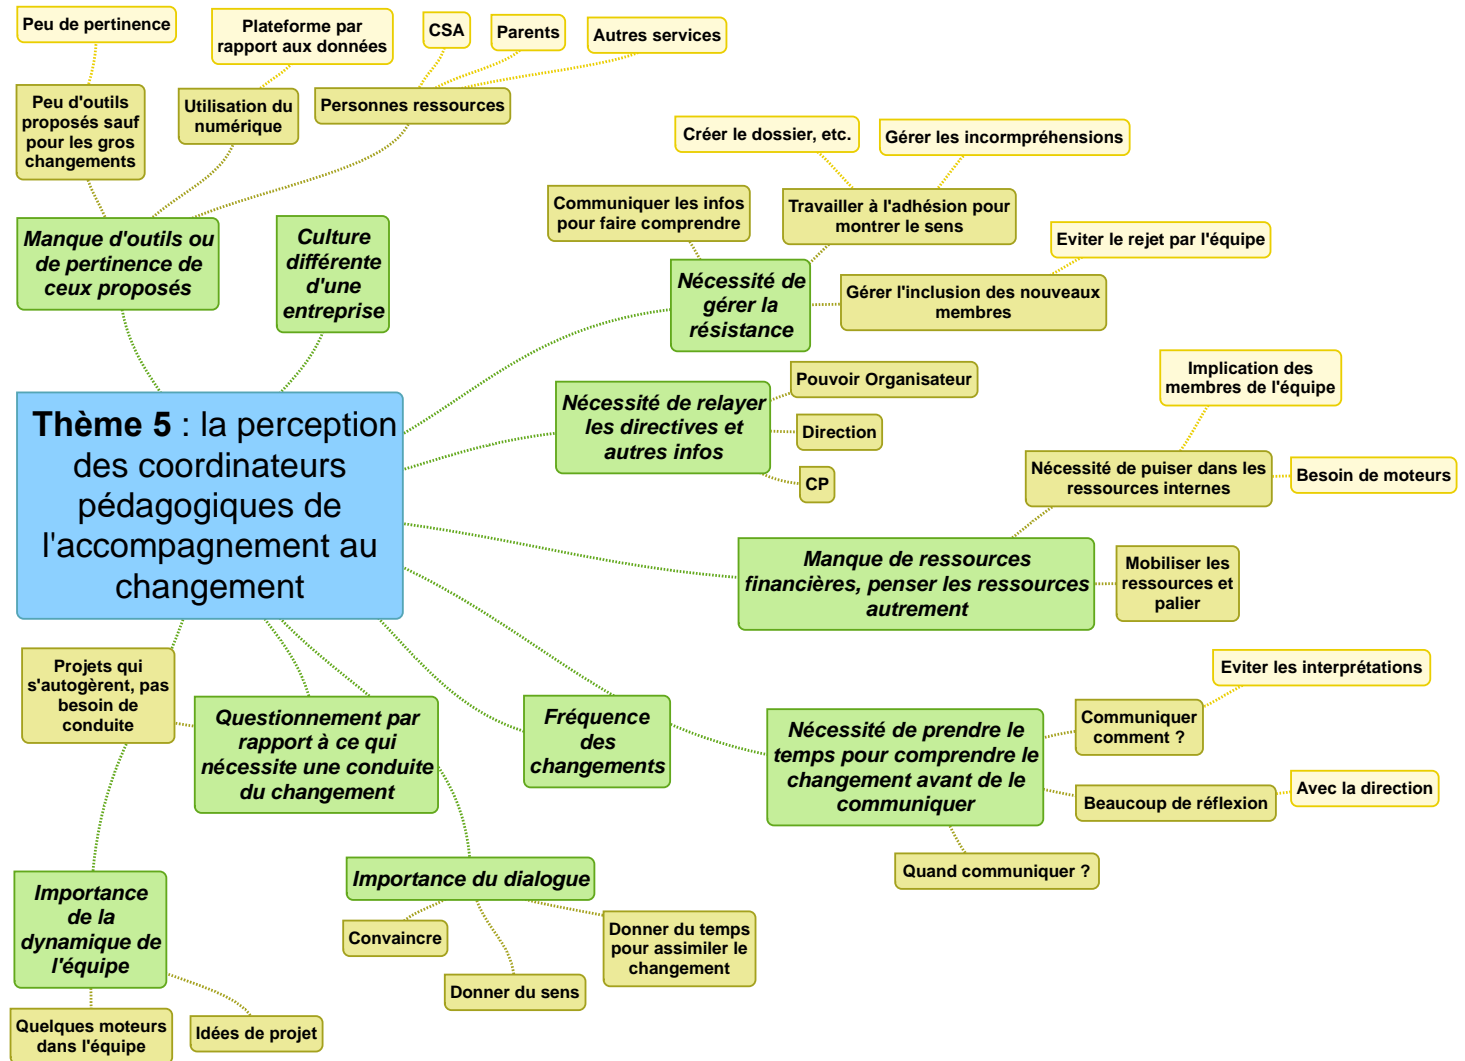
Thème 5 : la perception des coordinateurs pédagogiques de l'accompagnement au changement

Manque d'outils ou de pertinence de ceux proposés

Peu d'outils proposés sauf pour les gros changements

Peu de pertinence

Utilisation du numérique

Plateforme par rapport aux données

Personnes ressources

CSA

Parents

Autres services

Culture différente d'une entreprise

Nécessité de gérer la résistance

Communiquer les infos pour faire comprendre

Travailler à l'adhésion pour montrer le sens

Créer le dossier, etc.

Gérer les incompréhensions

Gérer l'inclusion des nouveaux membres

Eviter le rejet par l'équipe

Nécessité de relayer les directives et autres infos

Pouvoir Organisateur

Direction

CP

Nécessité de puiser dans les ressources internes

Implication des membres de l'équipe

Besoin de moteurs

Manque de ressources financières, penser les ressources autrement

Mobiliser les ressources et palier

Fréquence des changements

Nécessité de prendre le temps pour comprendre le changement avant de le communiquer

Communiquer comment ?

Eviter les interprétations

Beaucoup de réflexion

Avec la direction

Quand communiquer ?

Projets qui s'autogèrent, pas besoin de conduite

Questionnement par rapport à ce qui nécessite une conduite du changement

Importance du dialogue

Convaincre

Donner du sens

Donner du temps pour assimiler le changement

Importance de la dynamique de l'équipe

Quelques moteurs dans l'équipe

Idées de projet